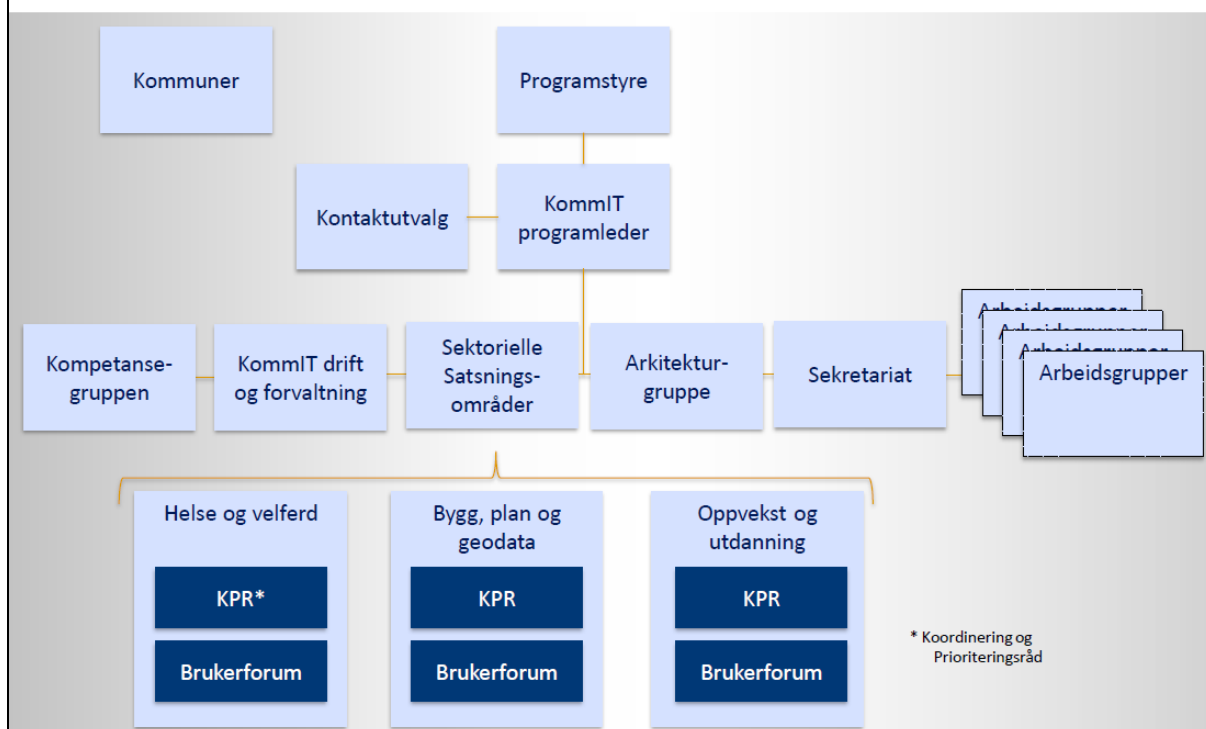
Kommuner

Programstyre

Kontaktutvalg

KommIT programleder

Kompetansegruppen

KommIT drift og forvaltning

Sektorielle Satsningsområder

Arkitekturgruppe

Sekretariat

Arbeidsgrupper

Arbeidsgrupper

Arbeidsgrupper

Arbeidsgrupper

Helse og velferd

KPR*

Brukerforum

Bygg, plan og geodata

KPR

Brukerforum

Oppvekst og utdanning

KPR

Brukerforum

* Koordinering og Prioriteringsråd